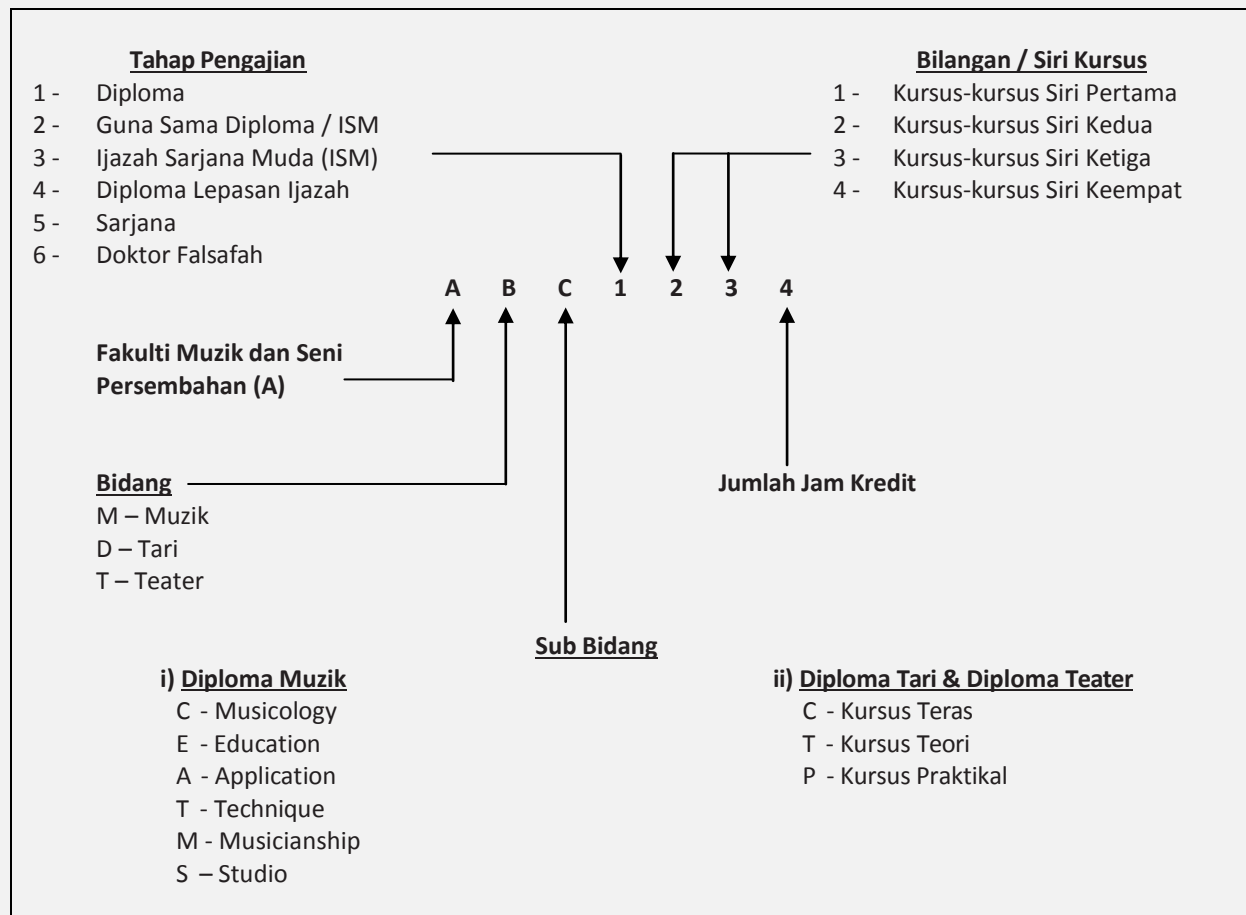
Tahap Pengajian
1 - Diploma
2 - Guna Sama Diploma / ISM
3 - Ijazah Sarjana Muda (ISM)
4 - Diploma Lepasan Ijazah
5 - Sarjana
6 - Doktor Falsafah

Bilangan / Siri Kursus
1 - Kursus-kursus Siri Pertama
2 - Kursus-kursus Siri Kedua
3 - Kursus-kursus Siri Ketiga
4 - Kursus-kursus Siri Keempat

A B C 1 2 3 4

Fakulti Muzik dan Seni Persembahan (A)

Bidang
M – Muzik
D – Tari
T – Teater

Jumlah Jam Kredit

Sub Bidang

i) Diploma Muzik
C - Musicology
E - Education
A - Application
T - Technique
M - Musicianship
S – Studio

ii) Diploma Tari & Diploma Teater
C - Kursus Teras
T - Kursus Teori
P - Kursus Praktikal